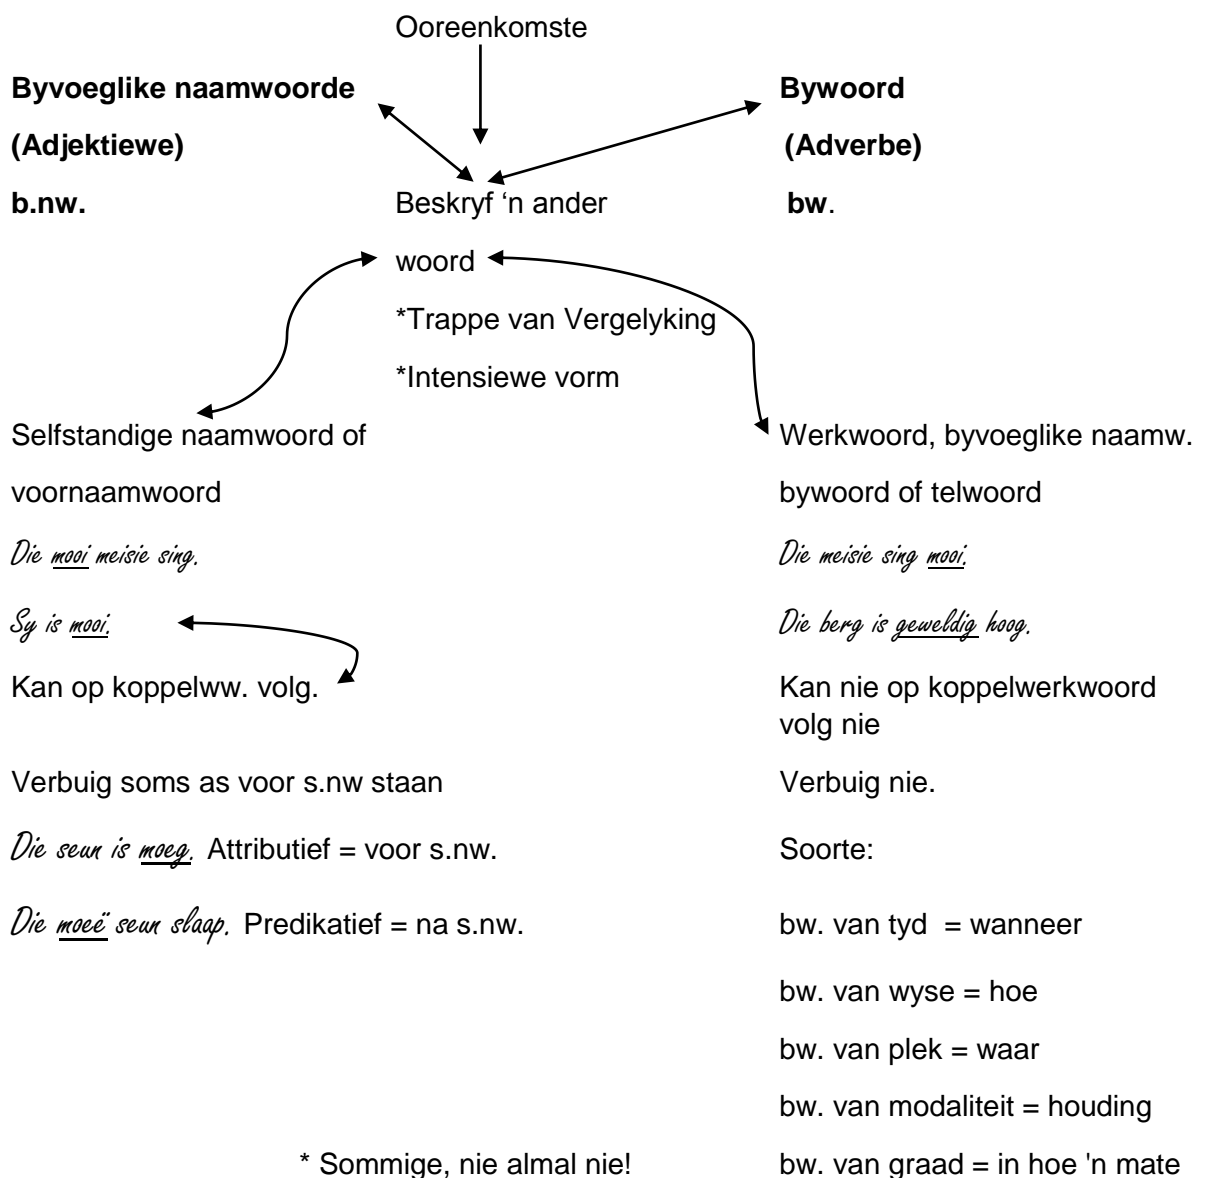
Ooreenkomste

**Byvoeglike naamwoorde**

**(Adjektiewe)**

**b.nw.**

Beskryf 'n ander woord

*Trappe van Vergelyking

*Intensiewe vorm

**Bywoord**

**(Adverbe)**

**bw**.

Selfstandige naamwoord of voornaamwoord

Die mooi meisie sing.

Sy is mooi.

Kan op koppelww. volg.

Verbuig soms as voor s.nw staan

Die seun is moeg. Attributief = voor s.nw.

Die moeë seun slaap. Predikatief = na s.nw.

* Sommige, nie almal nie!

Werkwoord, byvoeglike naamw. bywoord of telwoord

Die meisie sing mooi.

Die berg is geweldig hoog.

Kan nie op koppelwerkwoord volg nie

Verbuig nie.

Soorte:

bw. van tyd = wanneer

bw. van wyse = hoe

bw. van plek = waar

bw. van modaliteit = houding

bw. van graad = in hoe 'n mate